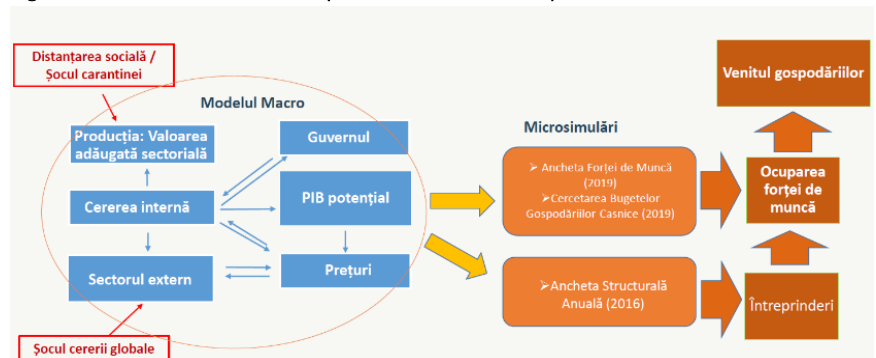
Distanțarea socială / Șocul carantinei

Modelul Macro

Producția: Valoarea adăugată sectorială

Guvernul

Cererea internă

PIB potențial

Sectorul extern

Prețuri

Șocul cererii globale

Microsimulări

➢ Ancheta Forței de Muncă (2019)
➢Cercetarea Bugetelor Gospodăriilor Casnice (2019)

➢Ancheta Structurală Anuală (2016)

Venitul gospodăriilor

Ocuparea forței de muncă

Întreprinderi